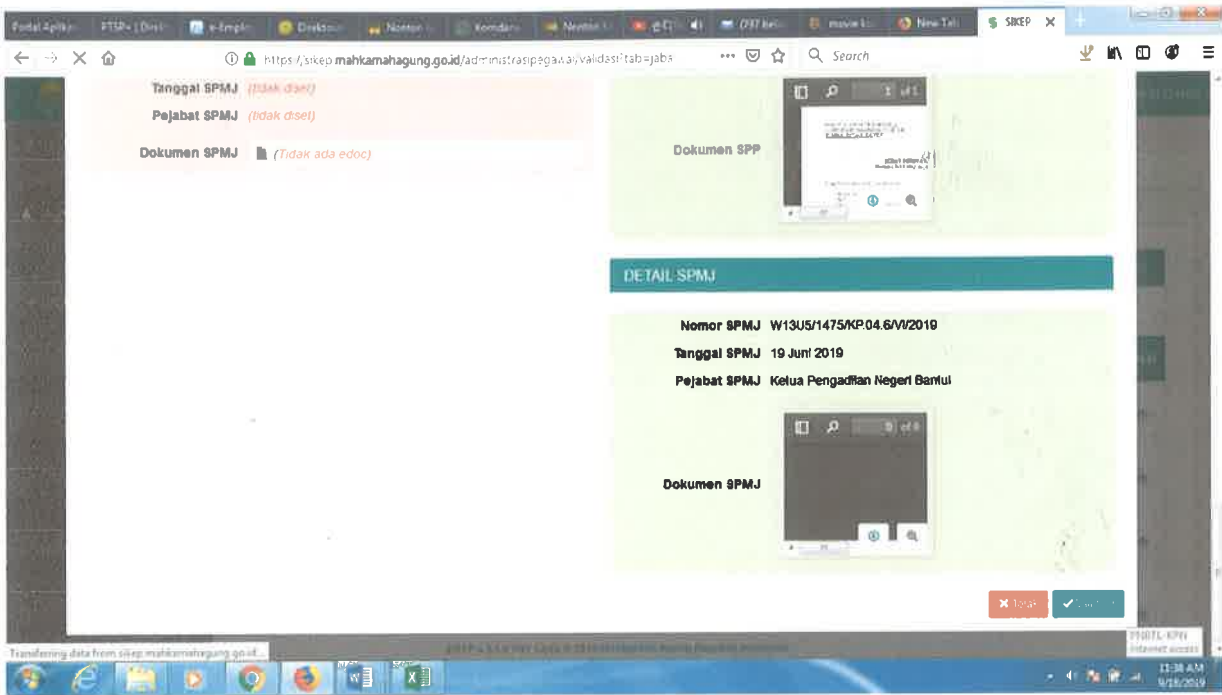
Portal Aplik | PTSP+ | Dirit | e-Emplo | Direktori | Nonton | Komdanas | Nonton | (787 bel | movie | New Tab | SIKEP ×

https://sikep.mahkamahagung.go.id/administrasipegawai/validasi?tab=jaba

Search

Tanggal SPMJ (tidak diset)

Pejabat SPMJ (tidak diset)

Dokumen SPMJ (Tidak ada edoc)

Dokumen SPP

1 of 1

DETAIL SPMJ

Nomor SPMJ W13U5/1475/KP.04.6/VI/2019

Tanggal SPMJ 19 Juni 2019

Pejabat SPMJ Ketua Pengadilan Negeri Bantul

Dokumen SPMJ

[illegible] of 8

Tolak

Transferring data from sikep.mahkamahagung.go.id...

11:38 AM
9/18/2019